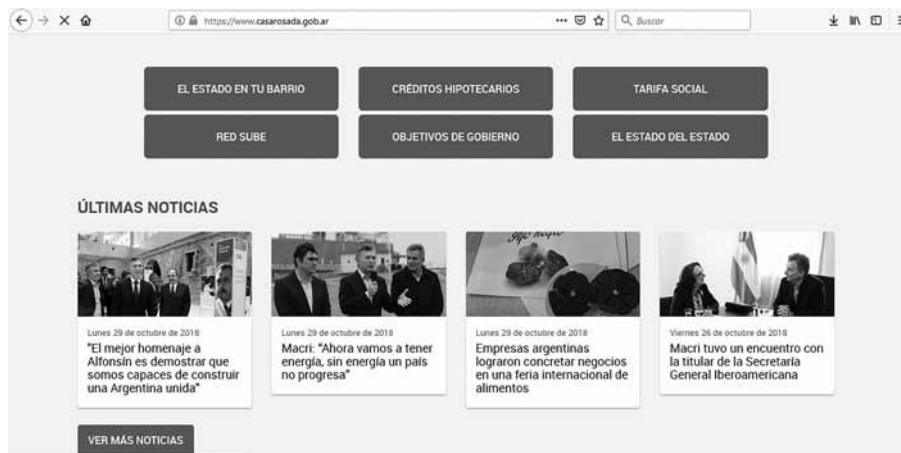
https://www.casarosada.gob.ar

Buscar

EL ESTADO EN TU BARRIO

CRÉDITOS HIPOTECARIOS

TARIFA SOCIAL

RED SUBE

OBJETIVOS DE GOBIERNO

EL ESTADO DEL ESTADO

ÚLTIMAS NOTICIAS

Lunes 29 de octubre de 2018
"El mejor homenaje a Alfonsín es demostrar que somos capaces de construir una Argentina unida"

Lunes 29 de octubre de 2018
Macri: "Ahora vamos a tener energía, sin energía un país no progresa"

Lunes 29 de octubre de 2018
Empresas argentinas lograron concretar negocios en una feria internacional de alimentos

Viernes 26 de octubre de 2018
Macri tuvo un encuentro con la titular de la Secretaría General Iberoamericana

VER MÁS NOTICIAS